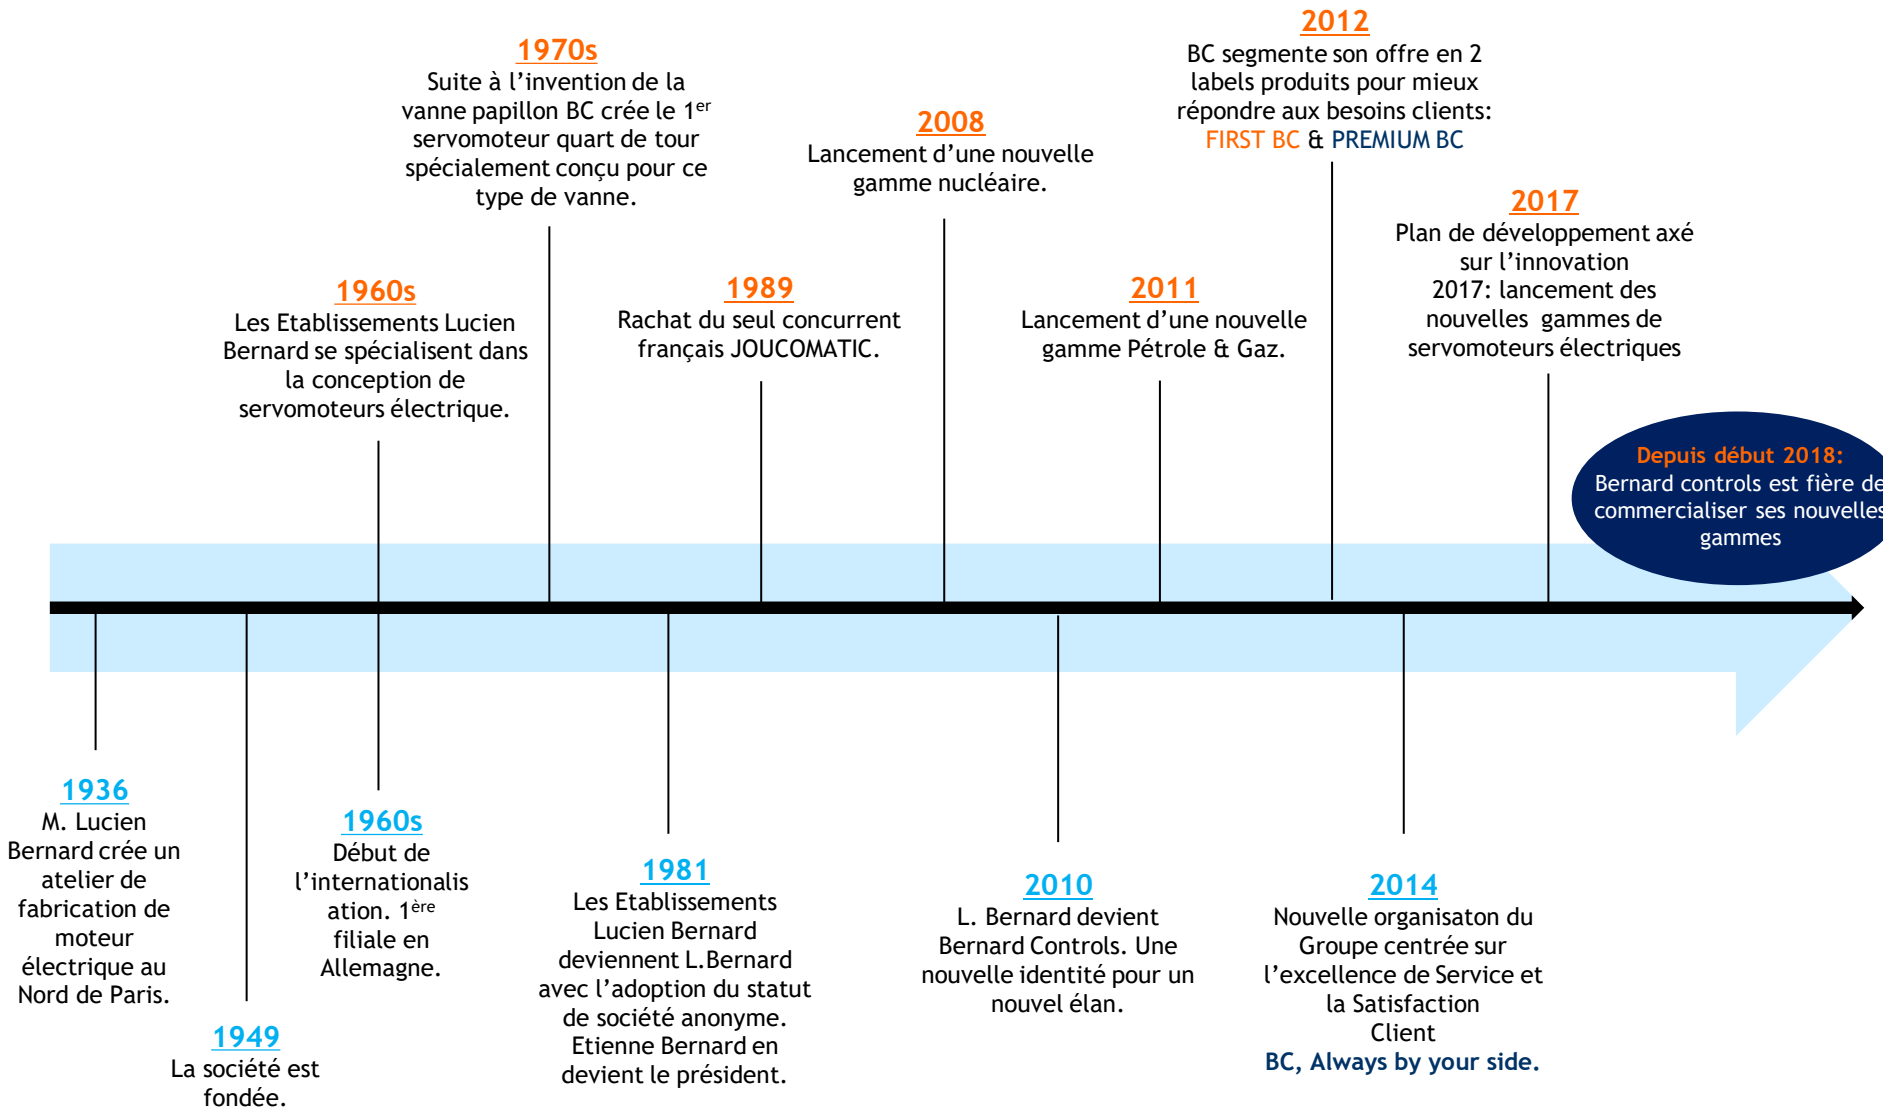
1970s
Suite à l'invention de la vanne papillon BC crée le 1$^{er}$ servomoteur quart de tour spécialement conçu pour ce type de vanne.

2012
BC segmente son offre en 2 labels produits pour mieux répondre aux besoins clients: FIRST BC & PREMIUM BC

2008
Lancement d'une nouvelle gamme nucléaire.

2017
Plan de développement axé sur l'innovation
2017: lancement des nouvelles gammes de servomoteurs électriques

1960s
Les Etablissements Lucien Bernard se spécialisent dans la conception de servomoteurs électrique.

1989
Rachat du seul concurrent français JOUCOMATIC.

2011
Lancement d'une nouvelle gamme Pétrole & Gaz.

Depuis début 2018:
Bernard controls est fière de commercialiser ses nouvelles gammes

1936
M. Lucien Bernard crée un atelier de fabrication de moteur électrique au Nord de Paris.

1949
La société est fondée.

1960s
Début de l'internationalisation. 1$^{ère}$ filiale en Allemagne.

1981
Les Etablissements Lucien Bernard deviennent L.Bernard avec l'adoption du statut de société anonyme. Etienne Bernard en devient le président.

2010
L. Bernard devient Bernard Controls. Une nouvelle identité pour un nouvel élan.

2014
Nouvelle organisaton du Groupe centrée sur l'excellence de Service et la Satisfaction Client
BC, Always by your side.